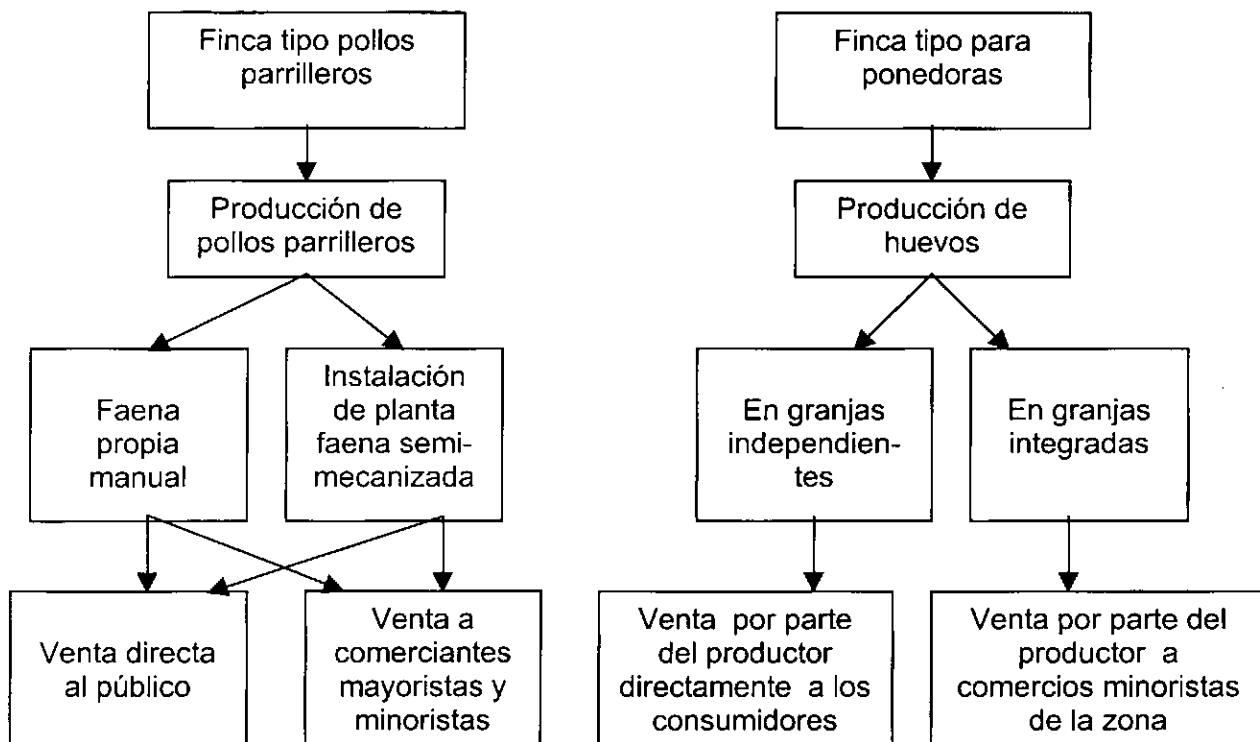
Finca tipo pollos parrilleros

Producción de pollos parrilleros

Faena propia manual

Instalación de planta faena semimecanizada

Venta directa al público

Venta a comerciantes mayoristas y minoristas

Finca tipo para ponedoras

Producción de huevos

En granjas independientes

En granjas integradas

Venta por parte del productor directamente a los consumidores

Venta por parte del productor a comercios minoristas de la zona